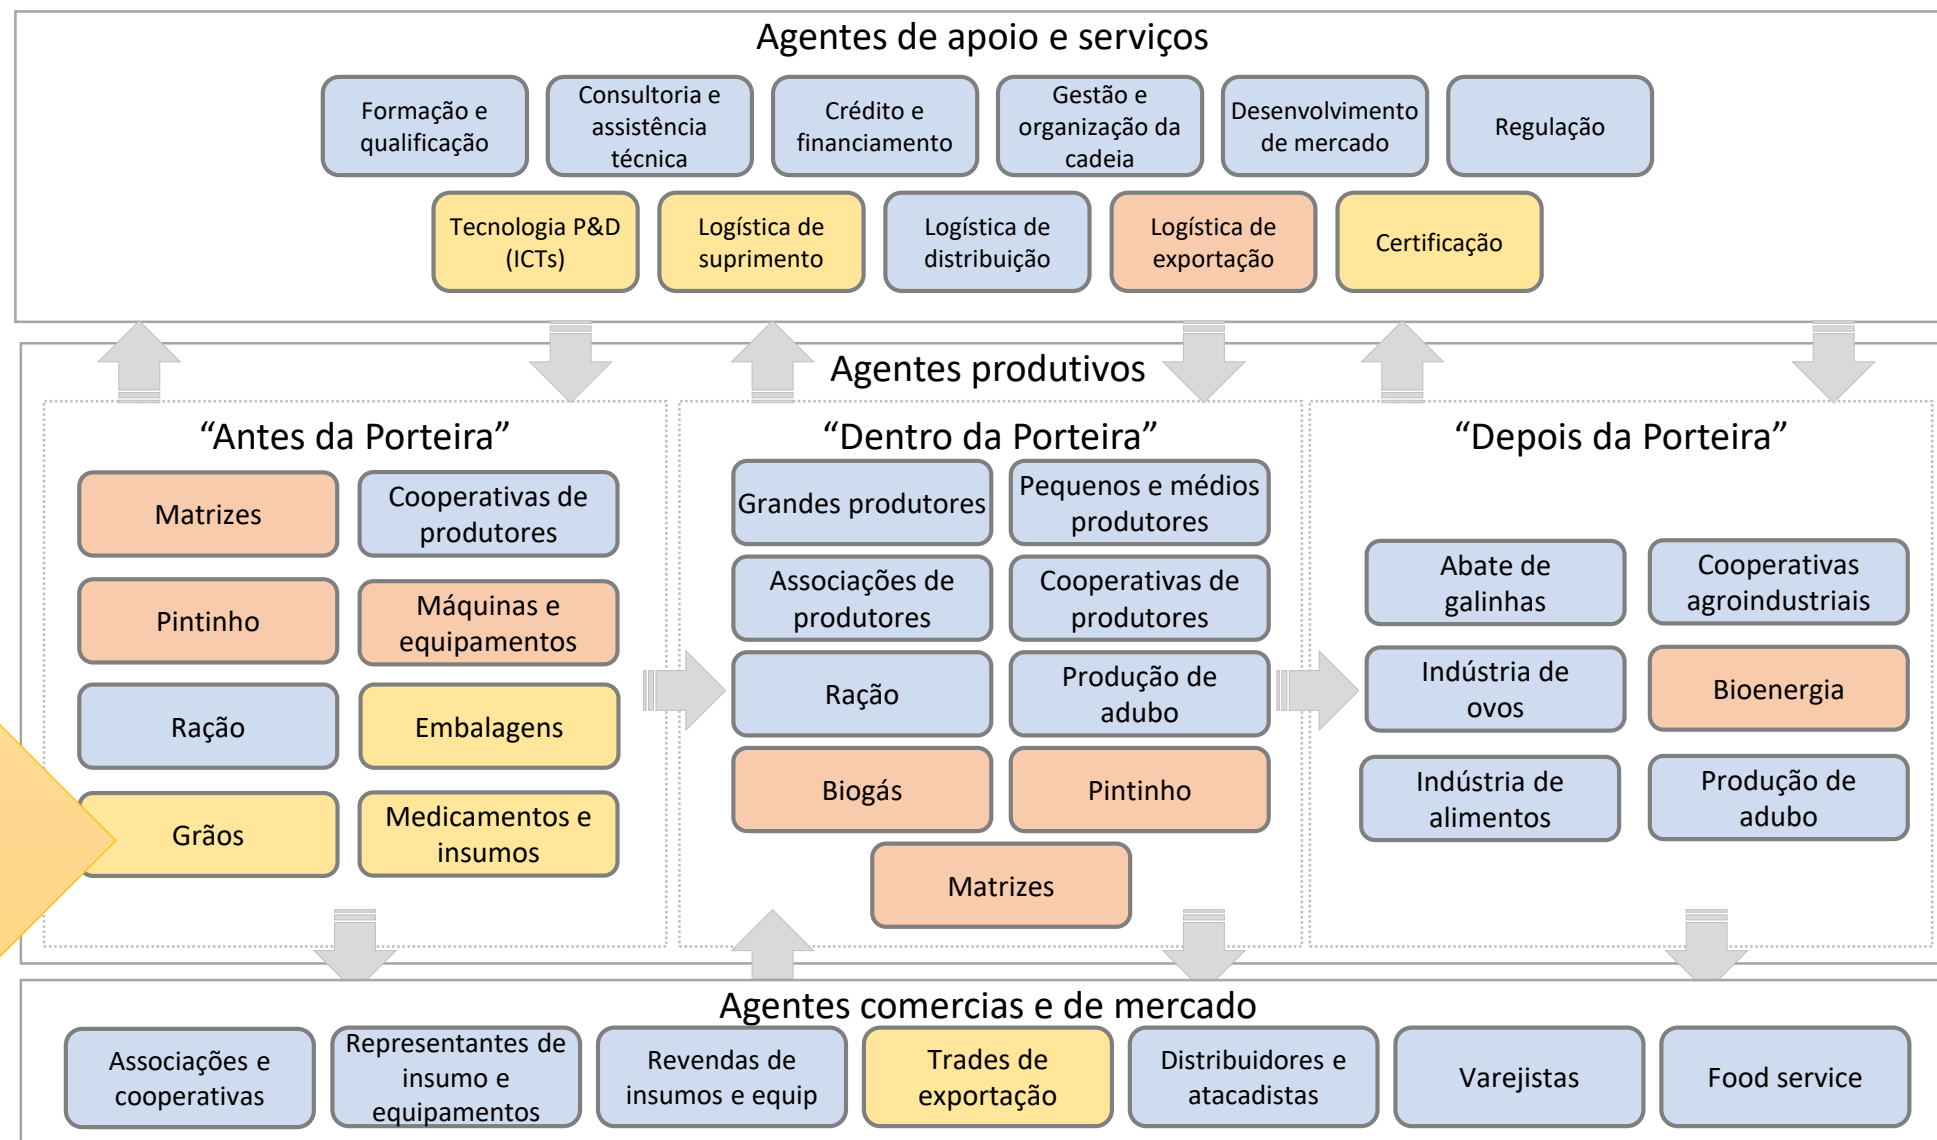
Agentes de apoio e serviços

Formação e qualificação

Consultoria e assistência técnica

Crédito e financiamento

Gestão e organização da cadeia

Desenvolvimento de mercado

Regulação

Tecnologia P&D (ICTs)

Logística de suprimento

Logística de distribuição

Logística de exportação

Certificação

Agentes produtivos

“Antes da Porteira”

Matrizes

Cooperativas de produtores

Pintinho

Máquinas e equipamentos

Ração

Embalagens

Grãos

Medicamentos e insumos

“Dentro da Porteira”

Grandes produtores

Pequenos e médios produtores

Associações de produtores

Cooperativas de produtores

Ração

Produção de adubo

Biogás

Pintinho

Matrizes

“Depois da Porteira”

Abate de galinhas

Cooperativas agroindustriais

Indústria de ovos

Bioenergia

Indústria de alimentos

Produção de adubo

Agentes comercias e de mercado

Associações e cooperativas

Representantes de insumo e equipamentos

Revendas de insumos e equip

Trades de exportação

Distribuidores e atacadistas

Varejistas

Food service